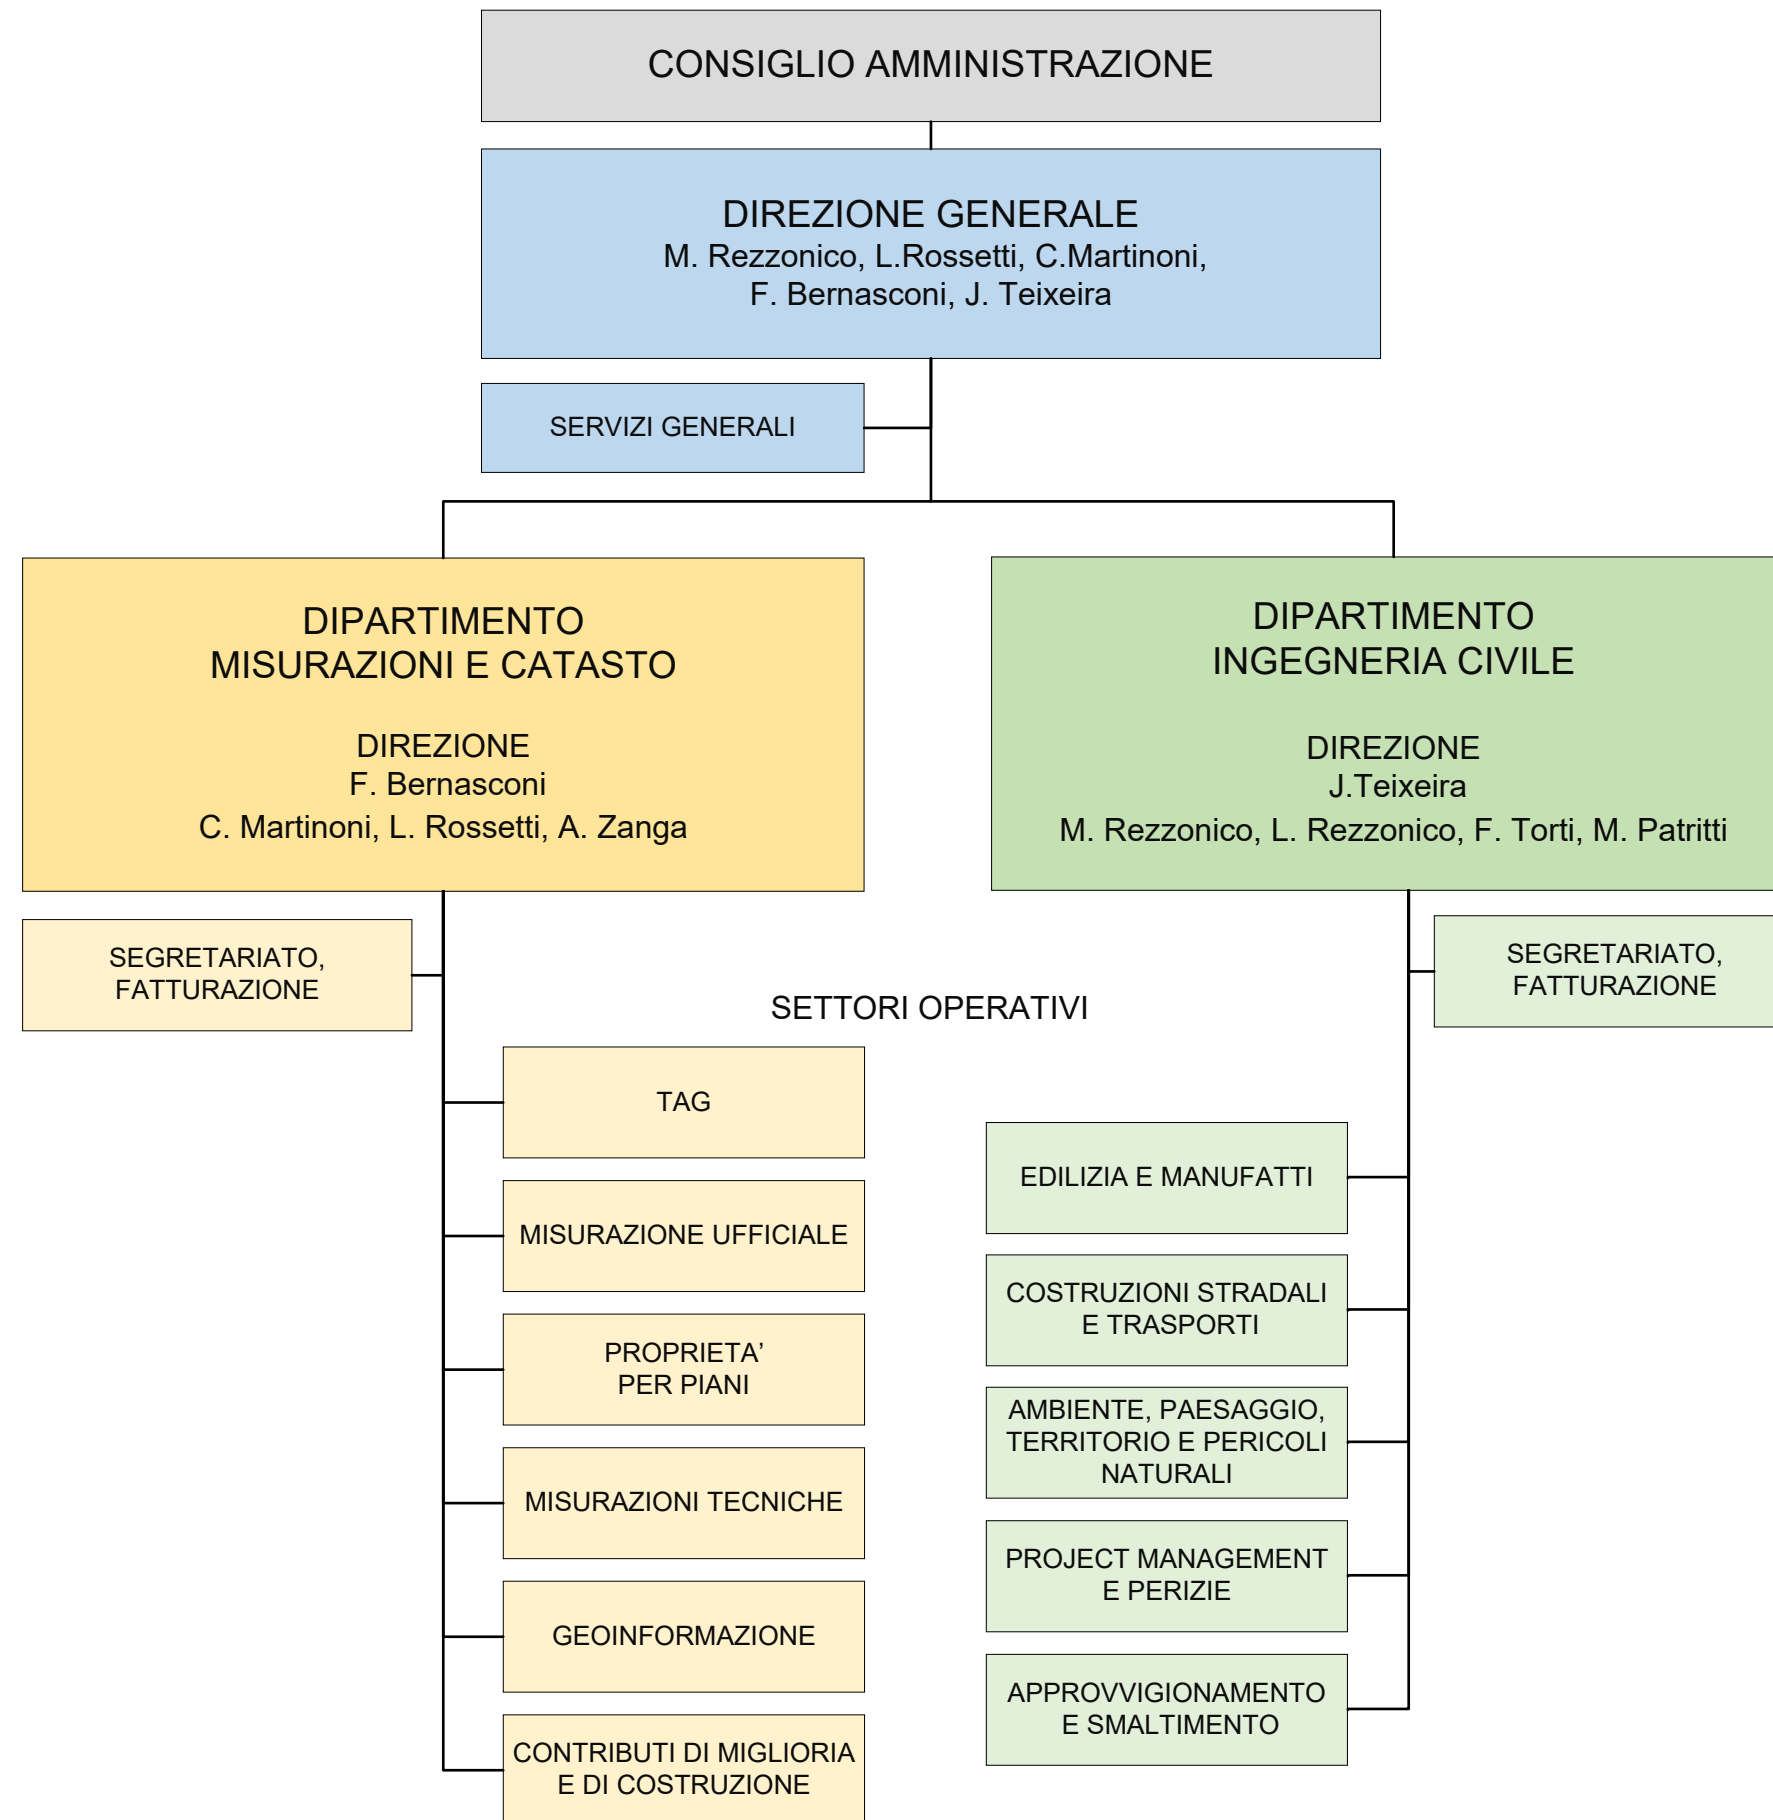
CONSIGLIO AMMINISTRAZIONE

DIREZIONE GENERALE
M. Rezzonico, L.Rossetti, C.Martinoni, F. Bernasconi, J. Teixeira

SERVIZI GENERALI

DIPARTIMENTO
MISURAZIONI E CATASTO

DIREZIONE
F. Bernasconi
C. Martinoni, L. Rossetti, A. Zanga

DIPARTIMENTO
INGEGNERIA CIVILE

DIREZIONE
J.Teixeira
M. Rezzonico, L. Rezzonico, F. Torti, M. Patritti

SEGRETARIATO, FATTURAZIONE

SEGRETARIATO, FATTURAZIONE

SETTORI OPERATIVI

TAG

MISURAZIONE UFFICIALE

PROPRIETA' PER PIANI

MISURAZIONI TECNICHE

GEOINFORMAZIONE

CONTRIBUTI DI MIGLIORIA E DI COSTRUZIONE

EDILIZIA E MANUFATTI

COSTRUZIONI STRADALI E TRASPORTI

AMBIENTE, PAESAGGIO, TERRITORIO E PERICOLI NATURALI

PROJECT MANAGEMENT E PERIZIE

APPROVVIGIONAMENTO E SMALTIMENTO